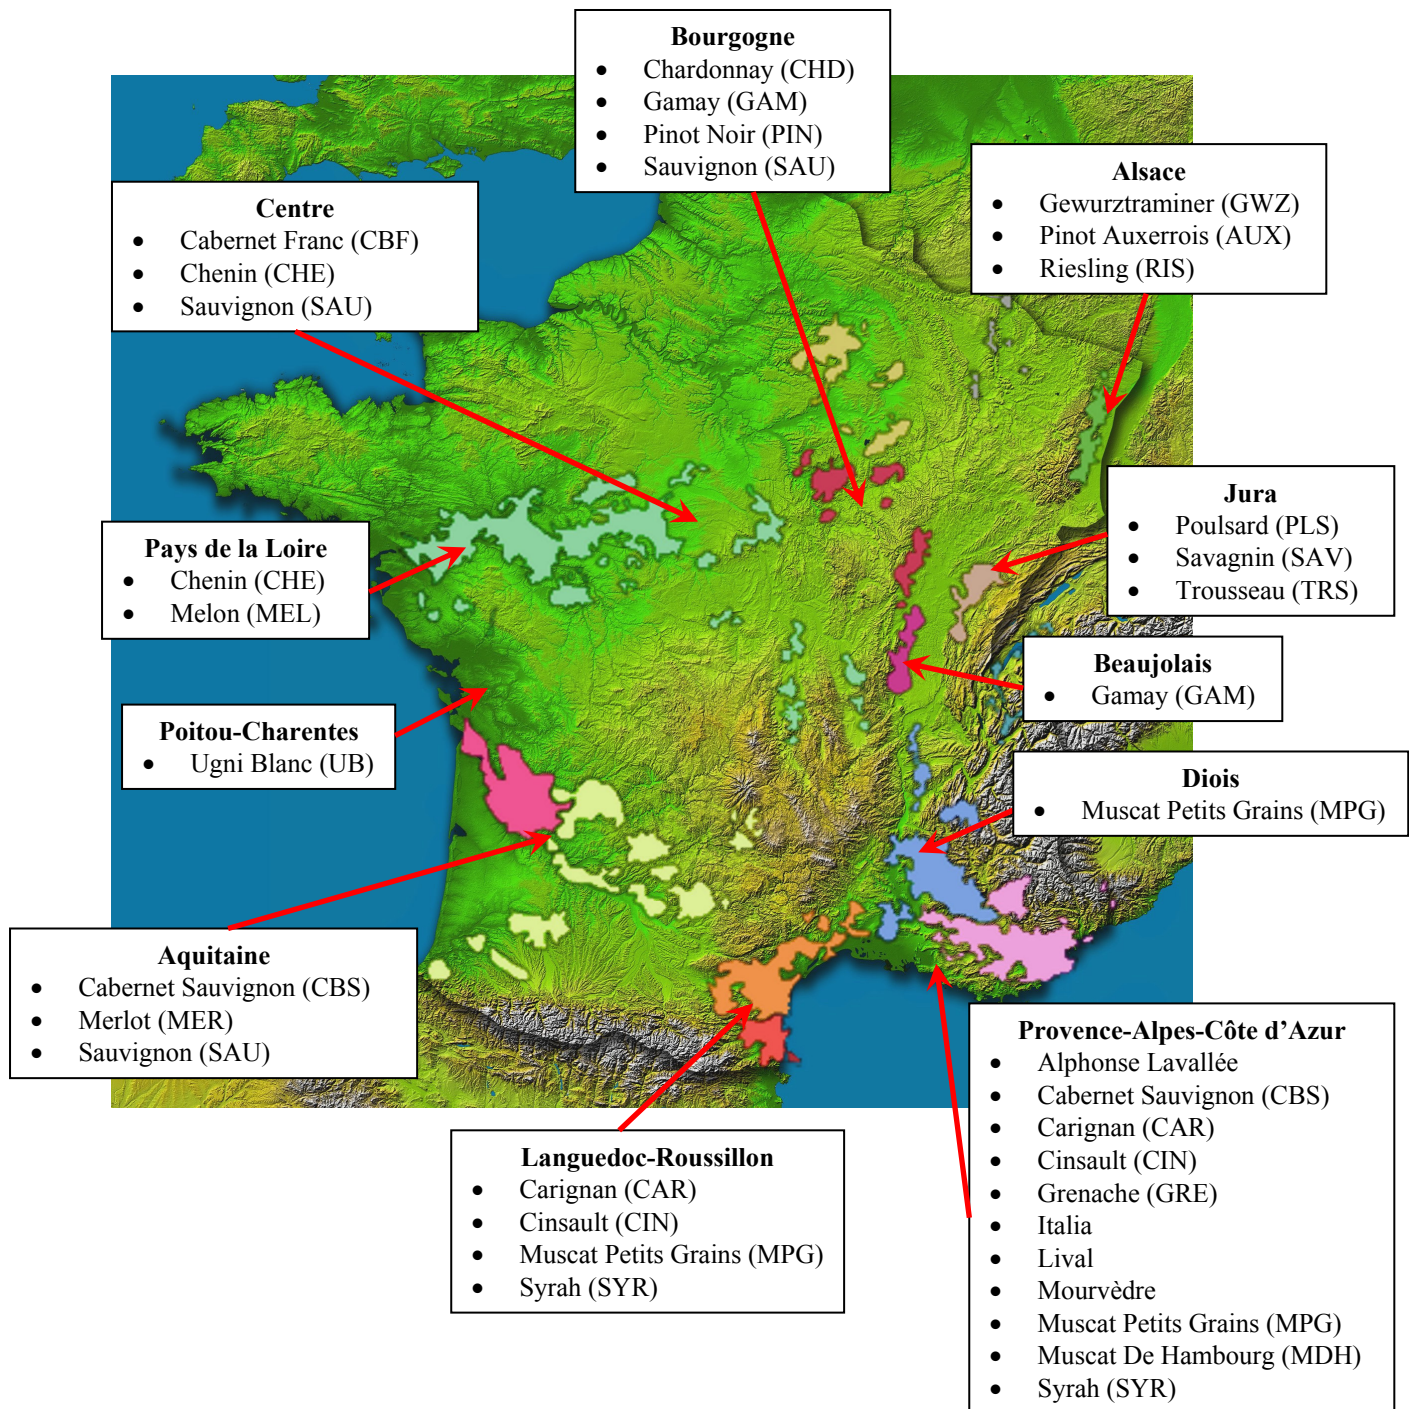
Bourgogne
- Chardonnay (CHD)
- Gamay (GAM)
- Pinot Noir (PIN)
- Sauvignon (SAU)

Alsace
- Gewurztraminer (GWZ)
- Pinot Auxerrois (AUX)
- Riesling (RIS)

Centre
- Cabernet Franc (CBF)
- Chenin (CHE)
- Sauvignon (SAU)

Jura
- Poulsard (PLS)
- Savagnin (SAV)
- Trousseau (TRS)

Pays de la Loire
- Chenin (CHE)
- Melon (MEL)

Beaujolais
- Gamay (GAM)

Poitou-Charentes
- Ugni Blanc (UB)

Diois
- Muscat Petits Grains (MPG)

Aquitaine
- Cabernet Sauvignon (CBS)
- Merlot (MER)
- Sauvignon (SAU)

Provence-Alpes-Côte d'Azur
- Alphonse Lavallée
- Cabernet Sauvignon (CBS)
- Carignan (CAR)
- Cinsault (CIN)
- Grenache (GRE)
- Italia
- Lival
- Mourvèdre
- Muscat Petits Grains (MPG)
- Muscat De Hambourg (MDH)
- Syrah (SYR)

Languedoc-Roussillon
- Carignan (CAR)
- Cinsault (CIN)
- Muscat Petits Grains (MPG)
- Syrah (SYR)